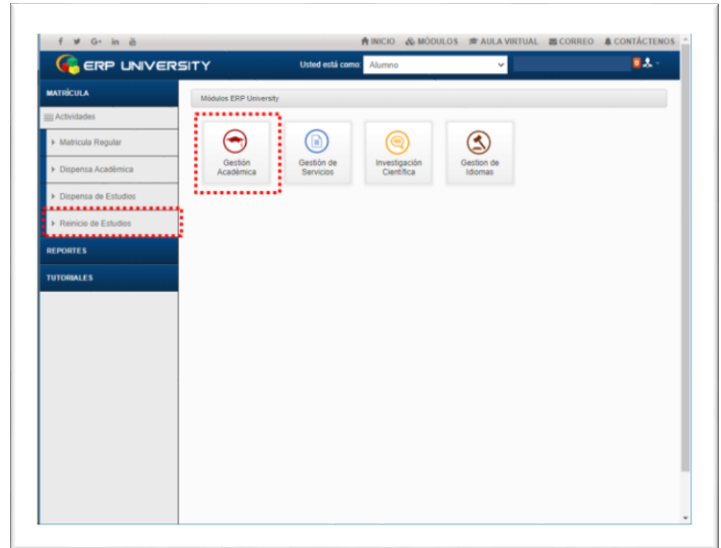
f G+ in

INICIO MÓDULOS AULA VIRTUAL CORREO CONTÁCTENOS

ERP UNIVERSITY

Usted está como: Alumno

MATRÍCULA

Actividades

Matrícula Regular

Dispensa Académica

Dispensa de Estudios

Reinicio de Estudios

REPORTES

TUTORIALES

Módulos ERP University

Gestión Académica

Gestión de Servicios

Investigación Científica

Gestion de Idiomas